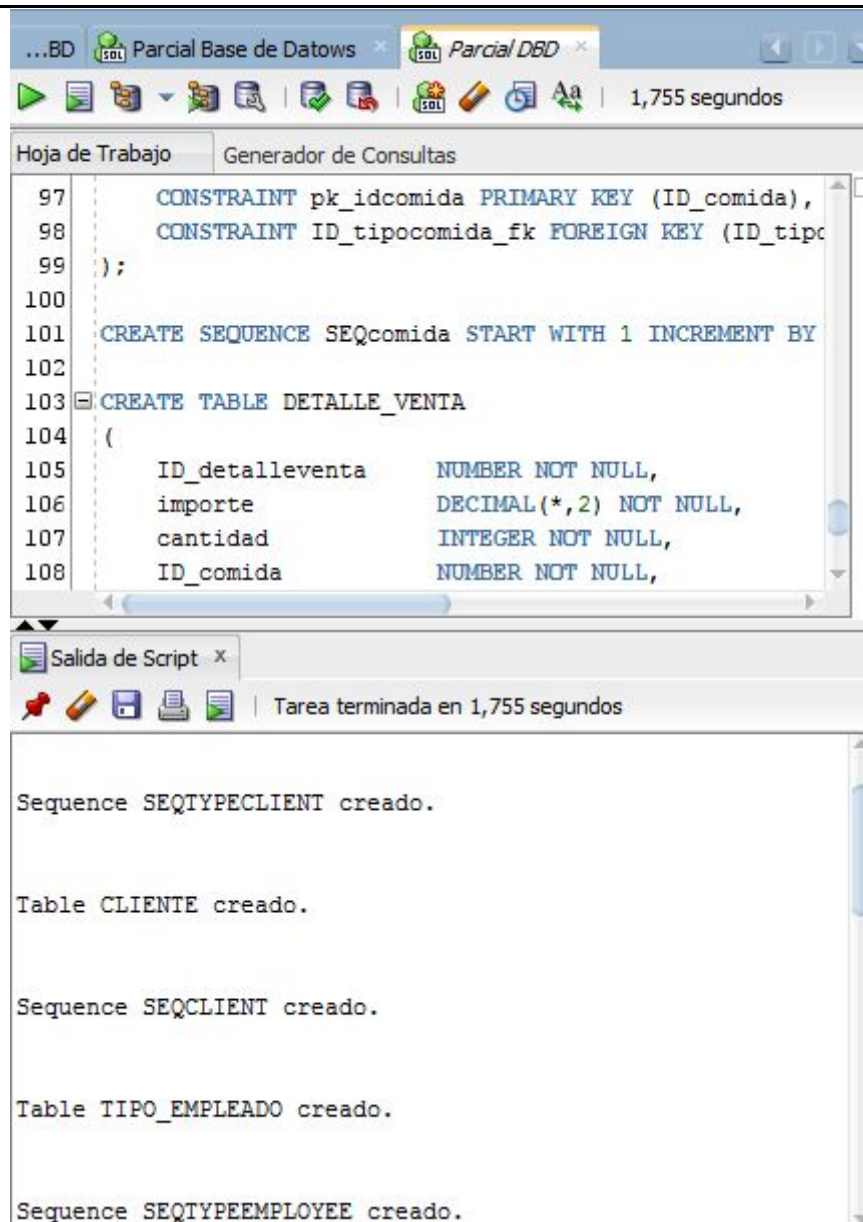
...BD Parcial Base de Datows × Parcial DBD ×

1,755 segundos

Hoja de Trabajo Generador de Consultas

97 CONSTRAINT pk_idcomida PRIMARY KEY (ID_comida),
98 CONSTRAINT ID_tipocomida_fk FOREIGN KEY (ID_tipc
99 );
100
101 CREATE SEQUENCE SEQcomida START WITH 1 INCREMENT BY
102
103 CREATE TABLE DETALLE_VENTA
104 (
105 ID_detalleventa NUMBER NOT NULL,
106 importe DECIMAL(*,2) NOT NULL,
107 cantidad INTEGER NOT NULL,
108 ID_comida NUMBER NOT NULL,

Salida de Script ×

Tarea terminada en 1,755 segundos

Sequence SEQTYPECLIENT creado.

Table CLIENTE creado.

Sequence SEQCLIENT creado.

Table TIPO_EMPLEADO creado.

Sequence SEQTYPEEMPLOYEE creado.